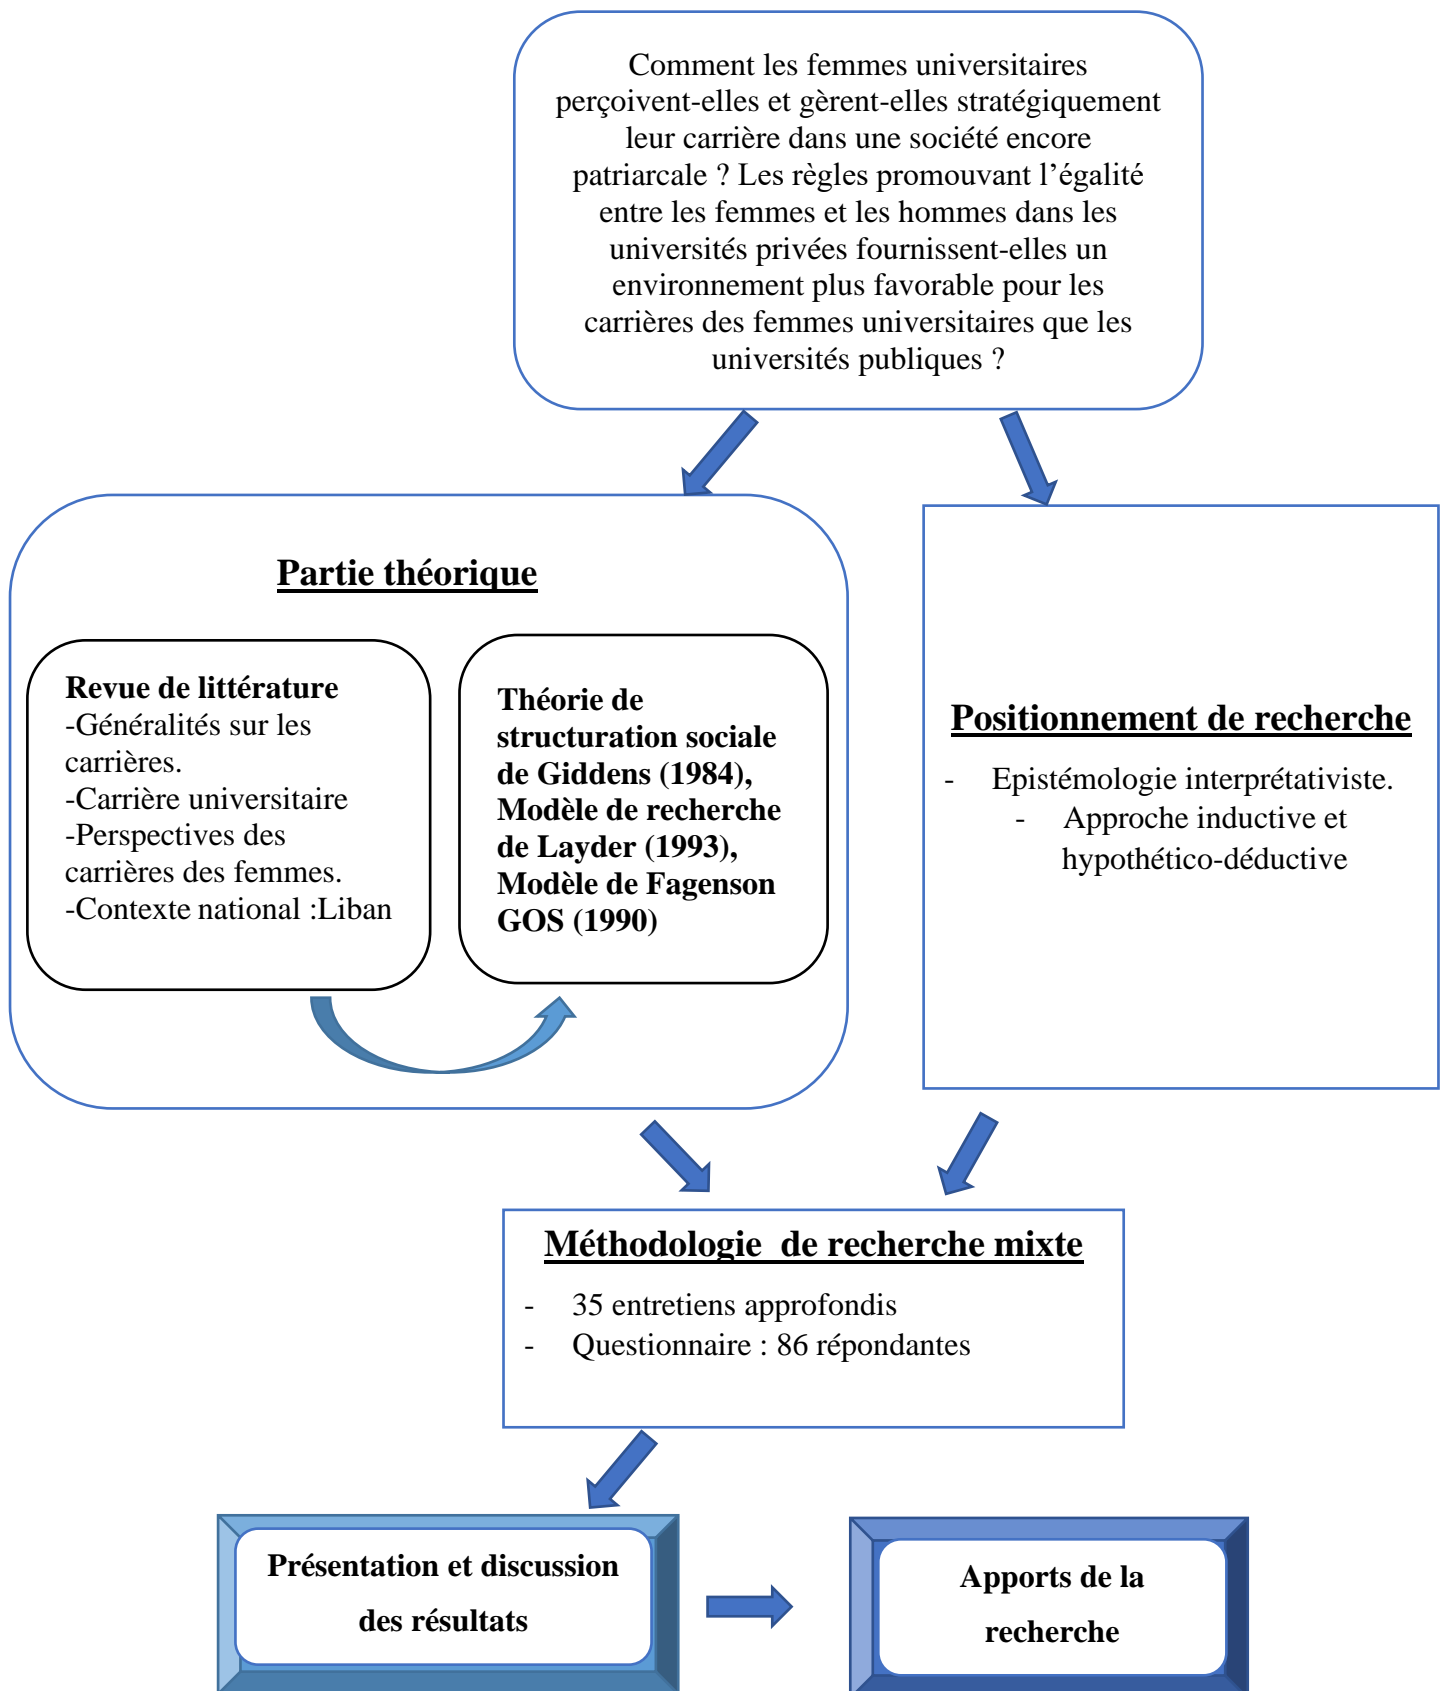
Comment les femmes universitaires perçoivent-elles et gèrent-elles stratégiquement leur carrière dans une société encore patriarcale ? Les règles promouvant l'égalité entre les femmes et les hommes dans les universités privées fournissent-elles un environnement plus favorable pour les carrières des femmes universitaires que les universités publiques ?

Partie théorique

Revue de littérature
-Généralités sur les carrières.
-Carrière universitaire
-Perspectives des carrières des femmes.
-Contexte national :Liban

Théorie de structuration sociale de Giddens (1984), Modèle de recherche de Layder (1993), Modèle de Fagenson GOS (1990)

Positionnement de recherche

- Epistémologie interprétativiste.
- Approche inductive et hypothético-déductive

Méthodologie de recherche mixte

- 35 entretiens approfondis
- Questionnaire : 86 répondantes

Présentation et discussion des résultats

Apports de la recherche